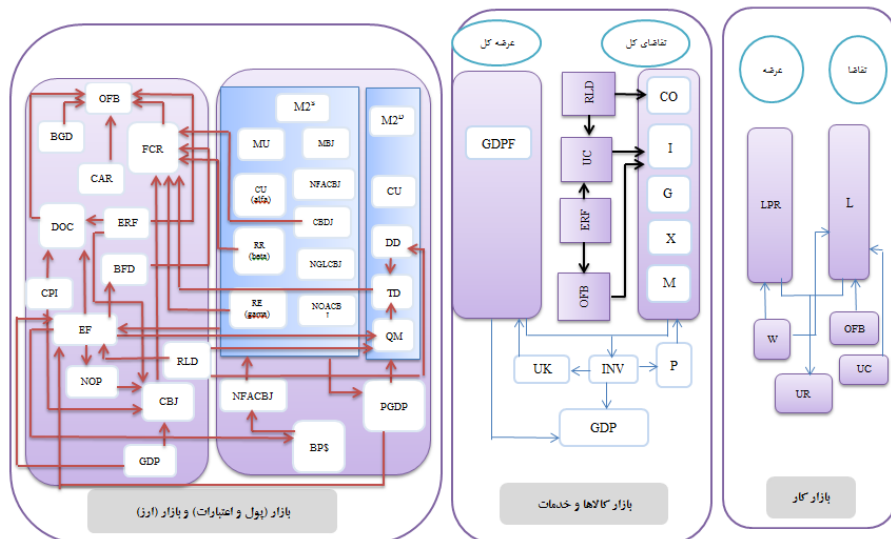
OFB
BGD
FCR
CAR
DOC
ERF
BFD
CPI
EF
NOP
RLD
CBJ
GDP
M2s
MU
MBJ
CU (alfa)
NFACBJ
CBDJ
RR (beta)
NGLCBJ
RE (gama)
NOACBJ
NFACBJ
BP$
M2d
CU
DD
TD
QM
PGDP
بازار (پول و اعتبارات) و بازار (ارز)

عرضه کل
تقاضای کل
GDPF
RLD
UC
ERF
OFB
CO
I
G
X
M
UK
INV
P
GDP
بازار کالاها و خدمات

عرضه
تقاضا
LPR
L
W
OFB
UR
UC
بازار کار